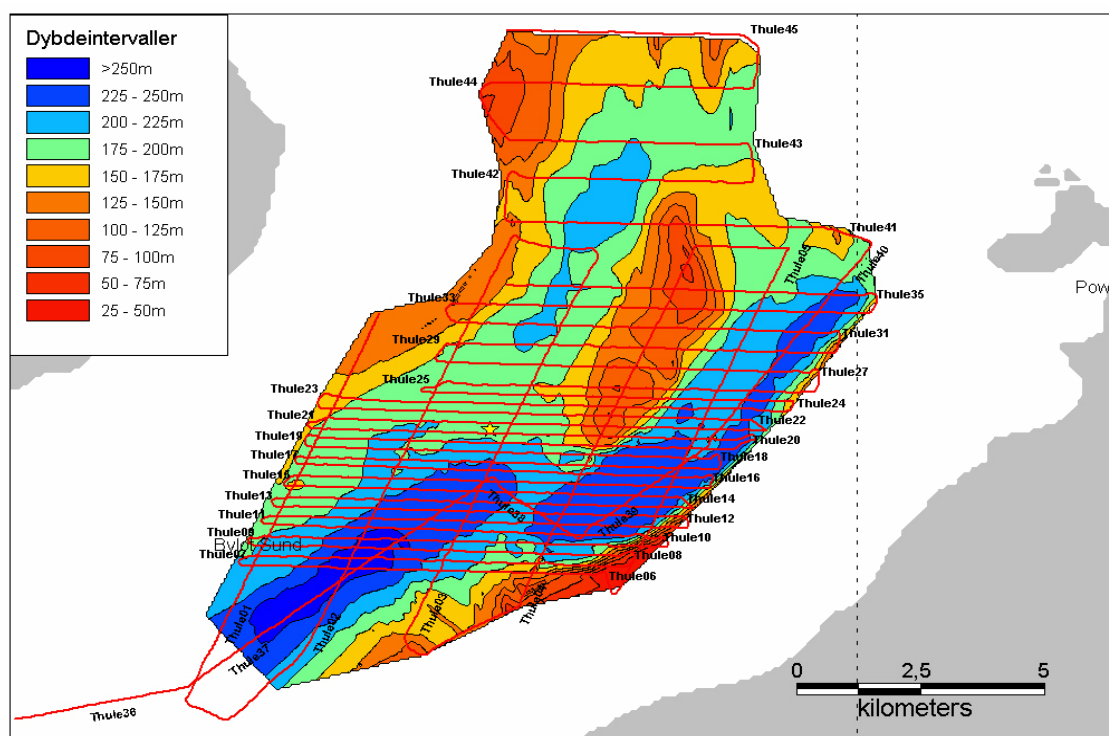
Dybdeintervaller

>250m
225 - 250m
200 - 225m
175 - 200m
150 - 175m
125 - 150m
100 - 125m
75 - 100m
50 - 75m
25 - 50m

Thule45
Thule44
Thule43
Thule42
Thule41
Thule40
Thule39
Thule35
Thule33
Thule31
Thule29
Thule27
Thule25
Thule24
Thule23
Thule22
Thule21
Thule20
Thule19
Thule18
Thule17
Thule16
Thule15
Thule14
Thule13
Thule12
Thule11
Thule10
Thule09
Thule08
Thule07
Thule06
Thule01
Thule37
Thule02
Thule03
Thule04
Thule30
Thule38
Thule36
Bylot Sund
Pow

0 2,5 5
kilometers